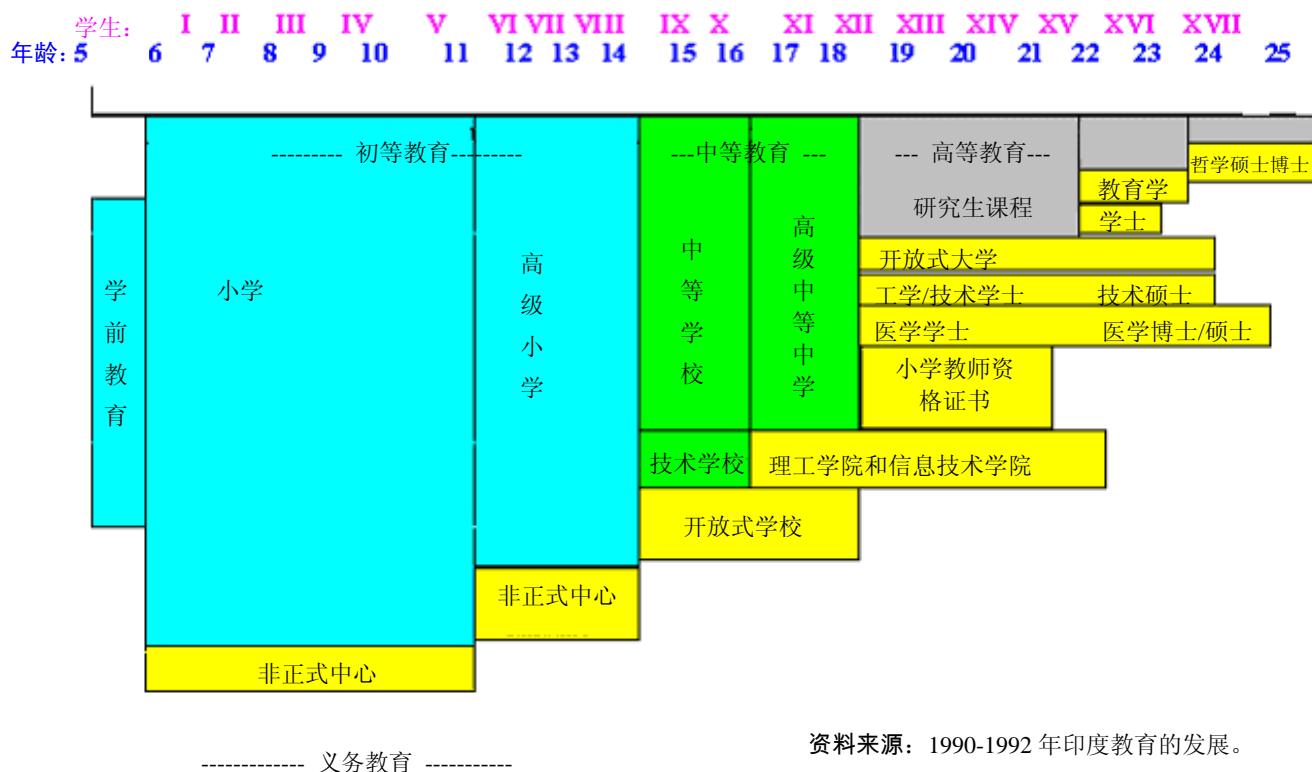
学生： I II III IV V VI VII VIII IX X XI XII XIII XIV XV XVI XVII
年龄：5 6 7 8 9 10 11 12 13 14 15 16 17 18 19 20 21 22 23 24 25

--------- 初等教育---------

---中等教育 ---

--- 高等教育---

研究生课程

哲学硕士博士

教育学

学士

学前教育

小学

高级小学

中等学校

高级中等中学

开放式大学

工学/技术学士

技术硕士

医学学士

医学博士/硕士

小学教师资格证书

技术学校

理工学院和信息技术学院

开放式学校

非正式中心

非正式中心

------------- 义务教育 -----------

资料来源：1990-1992 年印度教育的发展。